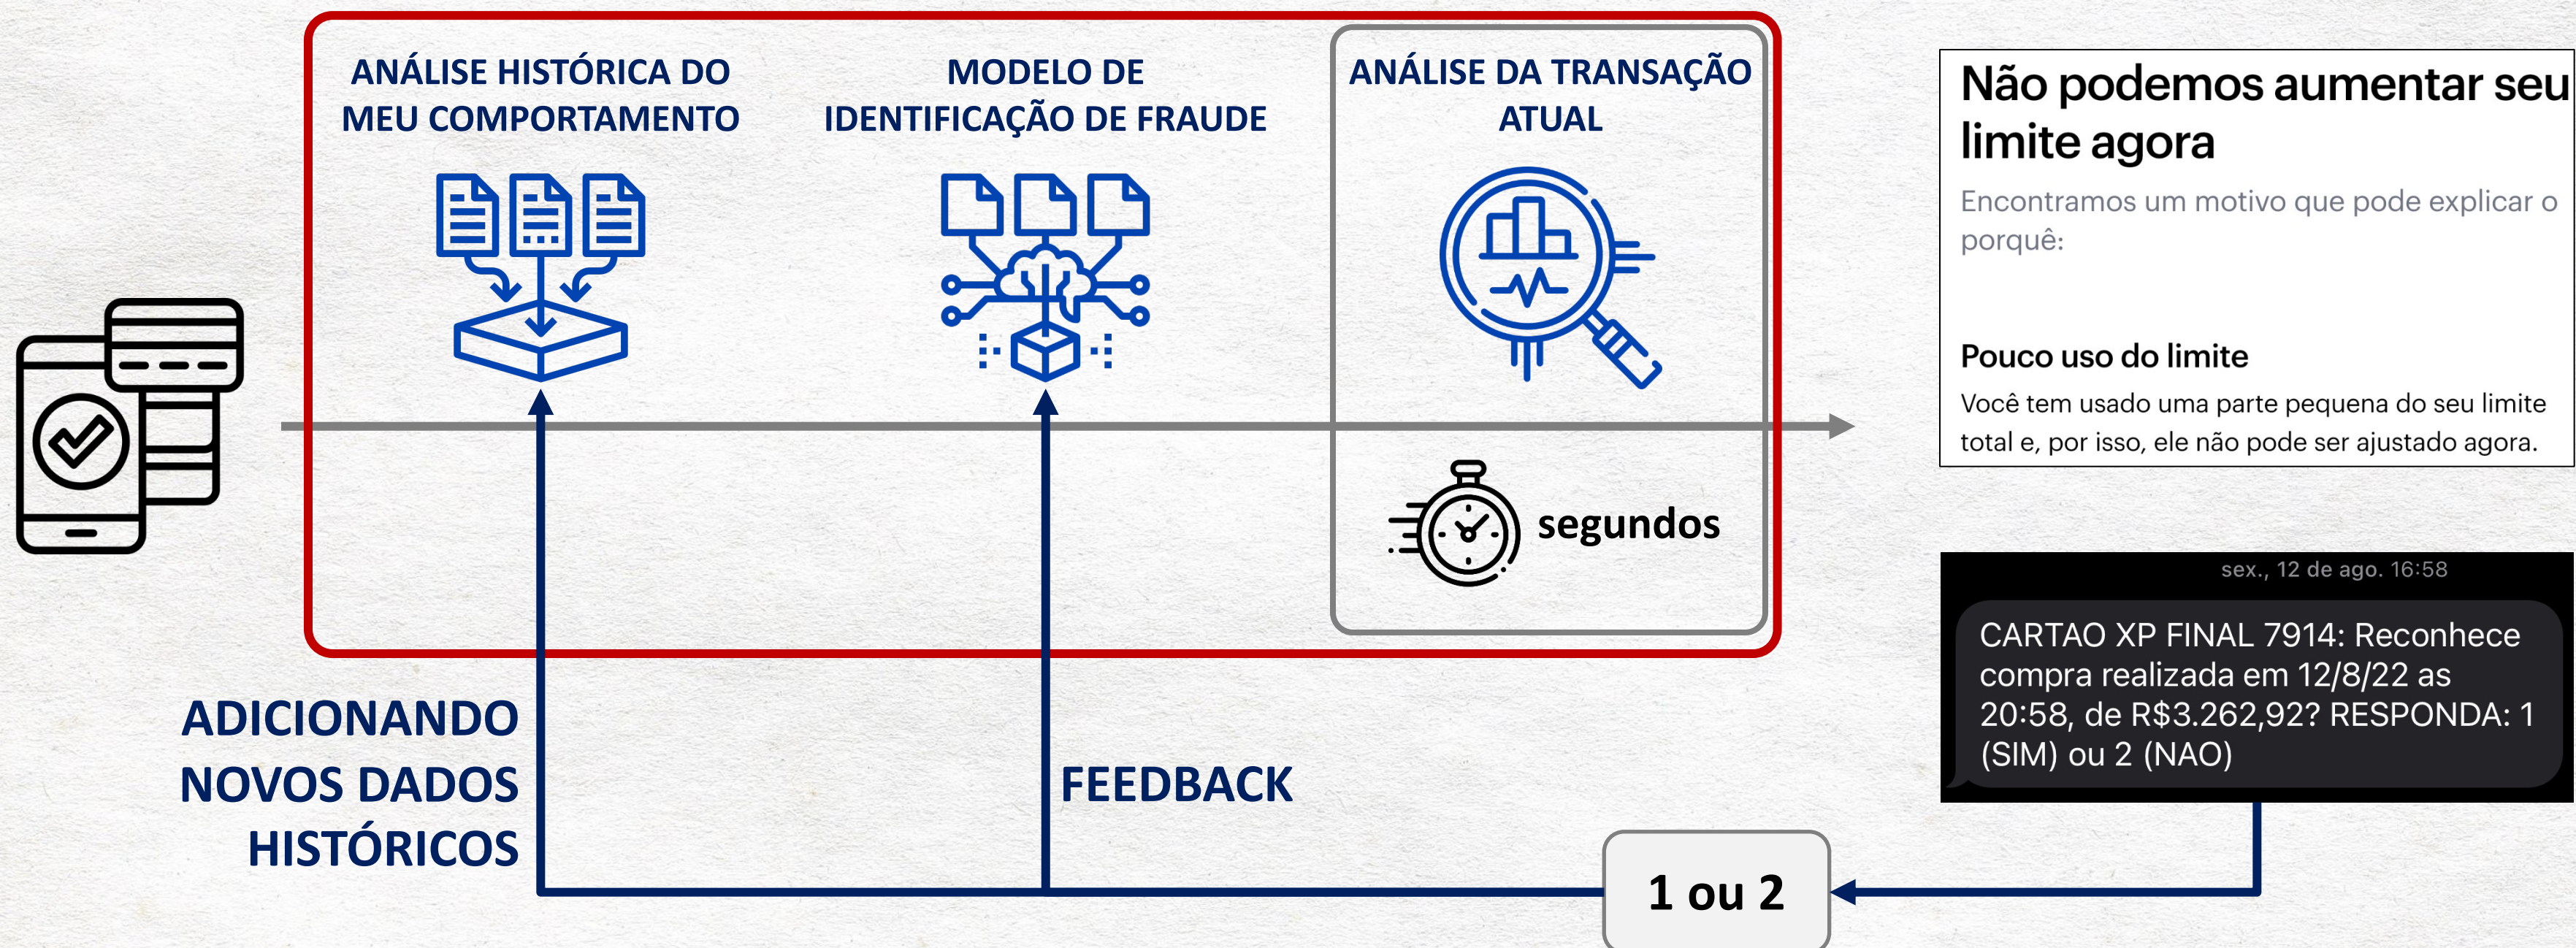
ANÁLISE HISTÓRICA DO MEU COMPORTAMENTO

MODELO DE IDENTIFICAÇÃO DE FRAUDE

ANÁLISE DA TRANSAÇÃO ATUAL

segundos

Não podemos aumentar seu limite agora

Encontramos um motivo que pode explicar o porquê:

Pouco uso do limite

Você tem usado uma parte pequena do seu limite total e, por isso, ele não pode ser ajustado agora.

sex., 12 de ago. 16:58

CARTAO XP FINAL 7914: Reconhece compra realizada em 12/8/22 as 20:58, de R$3.262,92? RESPONDA: 1 (SIM) ou 2 (NAO)

ADICIONANDO NOVOS DADOS HISTÓRICOS

FEEDBACK

1 ou 2